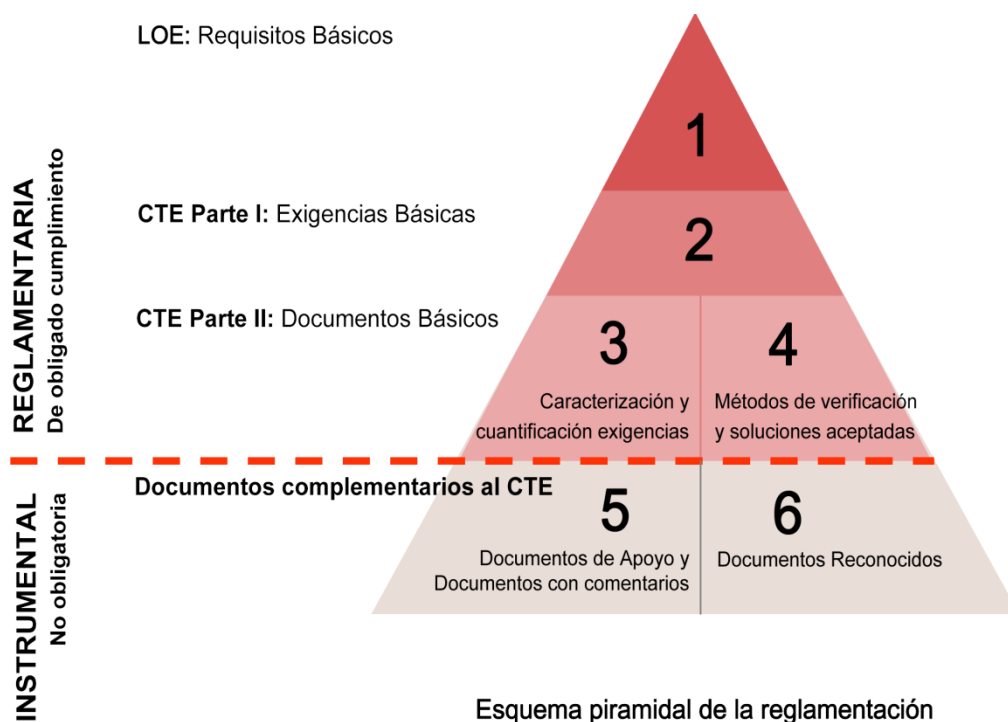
REGLAMENTARIA
De obligado cumplimiento

LOE: Requisitos Básicos

1

CTE Parte I: Exigencias Básicas

2

CTE Parte II: Documentos Básicos

3

Caracterización y cuantificación exigencias

4

Métodos de verificación y soluciones aceptadas

INSTRUMENTAL
No obligatoria

Documentos complementarios al CTE

5

Documentos de Apoyo y Documentos con comentarios

6

Documentos Reconocidos

Esquema piramidal de la reglamentación